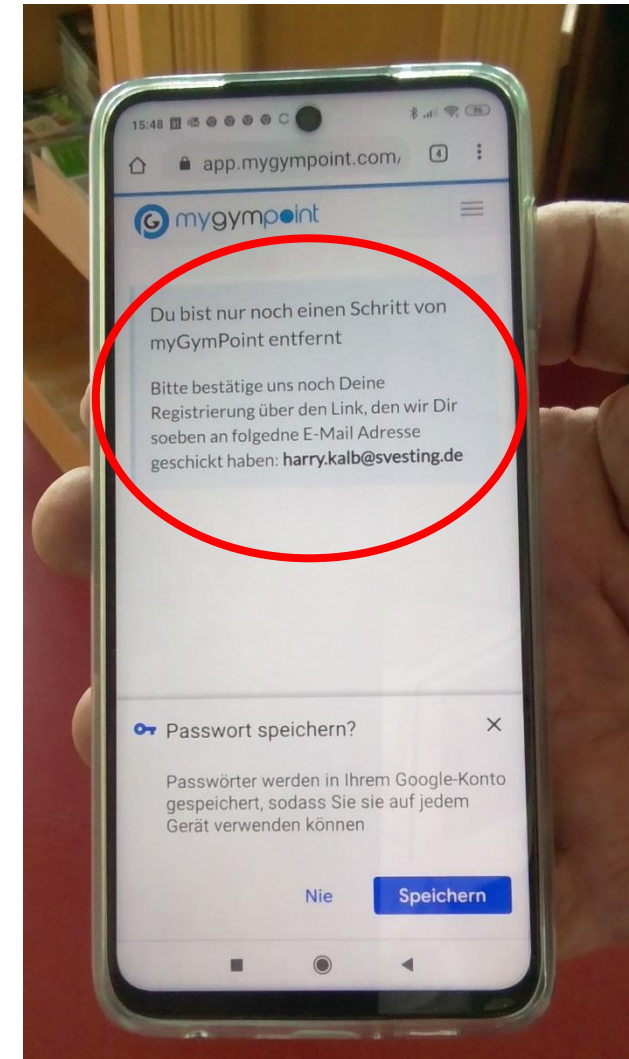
15:48

app.mygympoint.com/

4

mygympoint

Du bist nur noch einen Schritt von myGymPoint entfernt

Bitte bestätige uns noch Deine Registrierung über den Link, den wir Dir soeben an folgedne E-Mail Adresse geschickt haben: **harry.kalb@svesting.de**

Passwort speichern?

Passwörter werden in Ihrem Google-Konto gespeichert, sodass Sie sie auf jedem Gerät verwenden können

Nie

Speichern